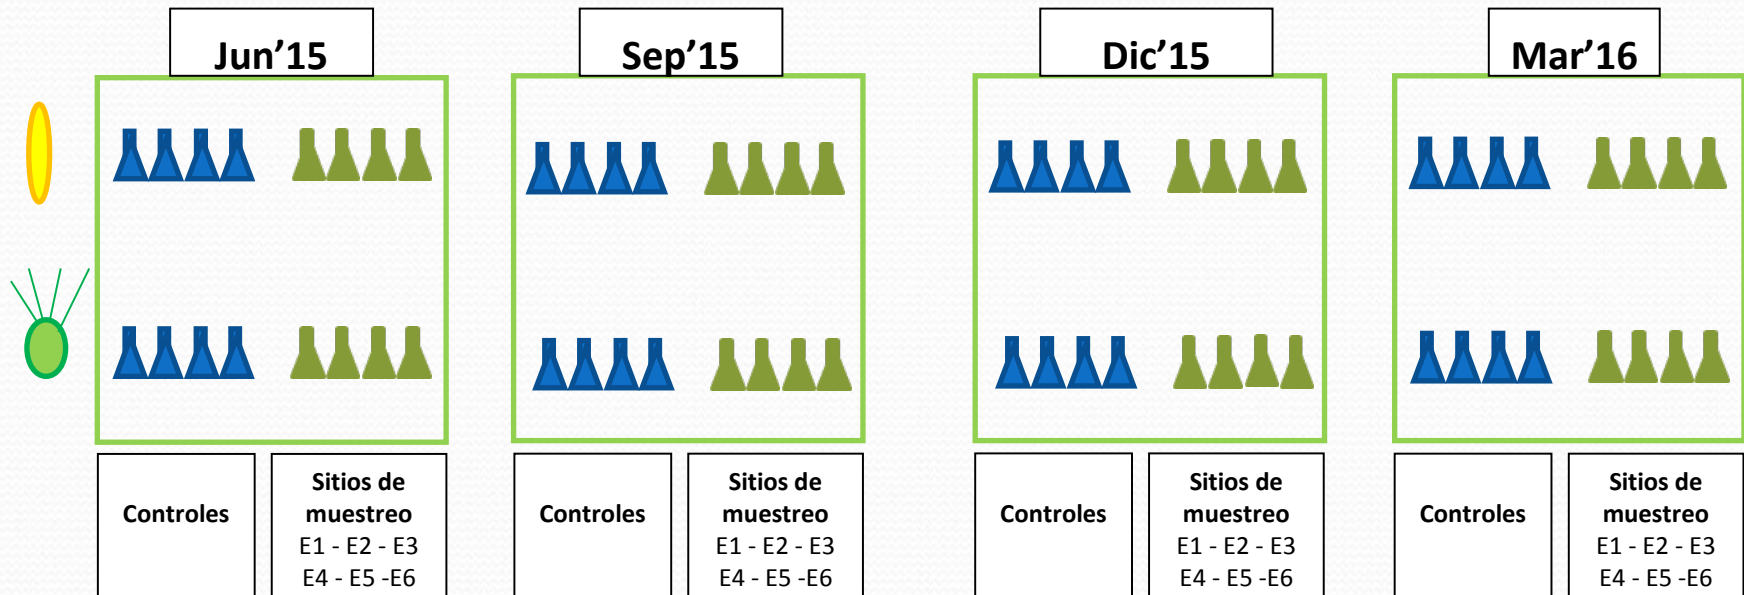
Jun’15

Controles

Sitios de muestreo
E1 - E2 - E3
E4 - E5 -E6

Sep’15

Controles

Sitios de muestreo
E1 - E2 - E3
E4 - E5 -E6

Dic’15

Controles

Sitios de muestreo
E1 - E2 - E3
E4 - E5 -E6

Mar’16

Controles

Sitios de muestreo
E1 - E2 - E3
E4 - E5 -E6